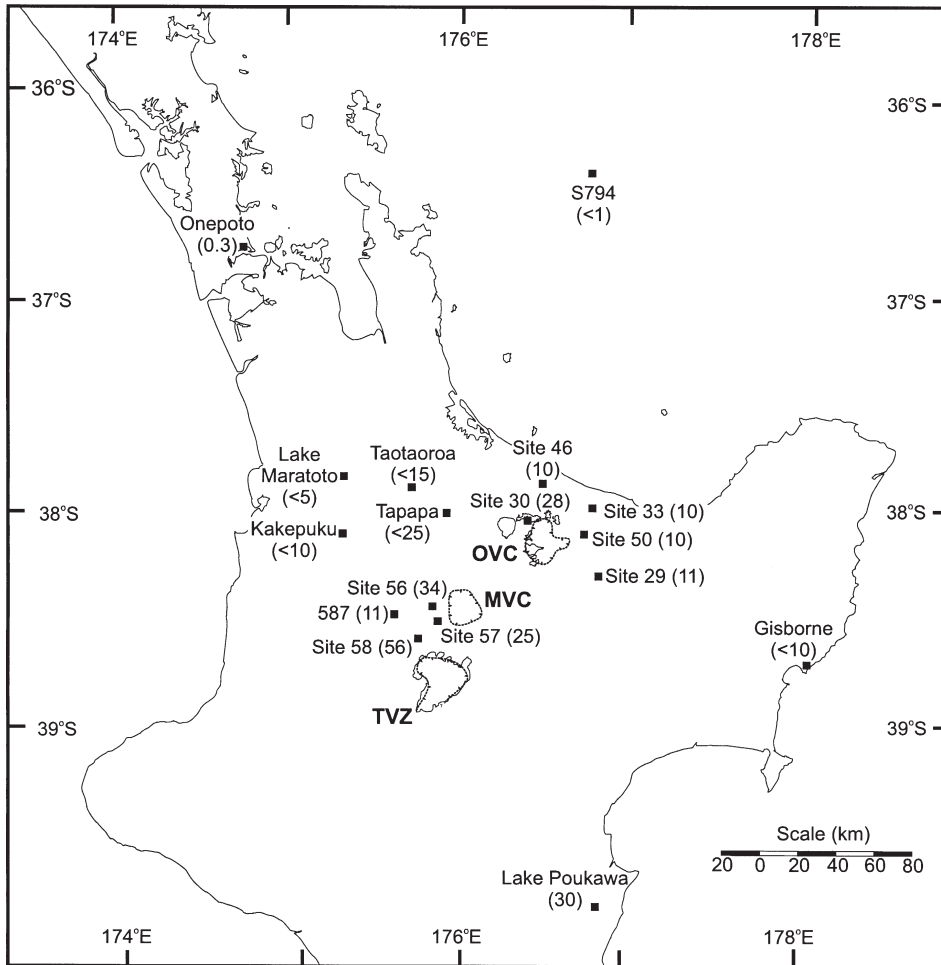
174°E
176°E
178°E
36°S
36°S
S794
(<1)
Onepoto
(0.3)
37°S
37°S
Lake Maratoto
(<5)
Taotaoroa
(<15)
Site 46
(10)
Tapapa
(<25)
Site 30 (28)
Site 33 (10)
38°S
Kakepuku
(<10)
38°S
OVC
Site 50 (10)
Site 29 (11)
Site 56 (34)
MVC
587 (11)
Site 57 (25)
Site 58 (56)
Gisborne
(<10)
TVZ
39°S
39°S
Scale (km)
20 0 20 40 60 80
Lake Poukawa
(30)
174°E
176°E
178°E